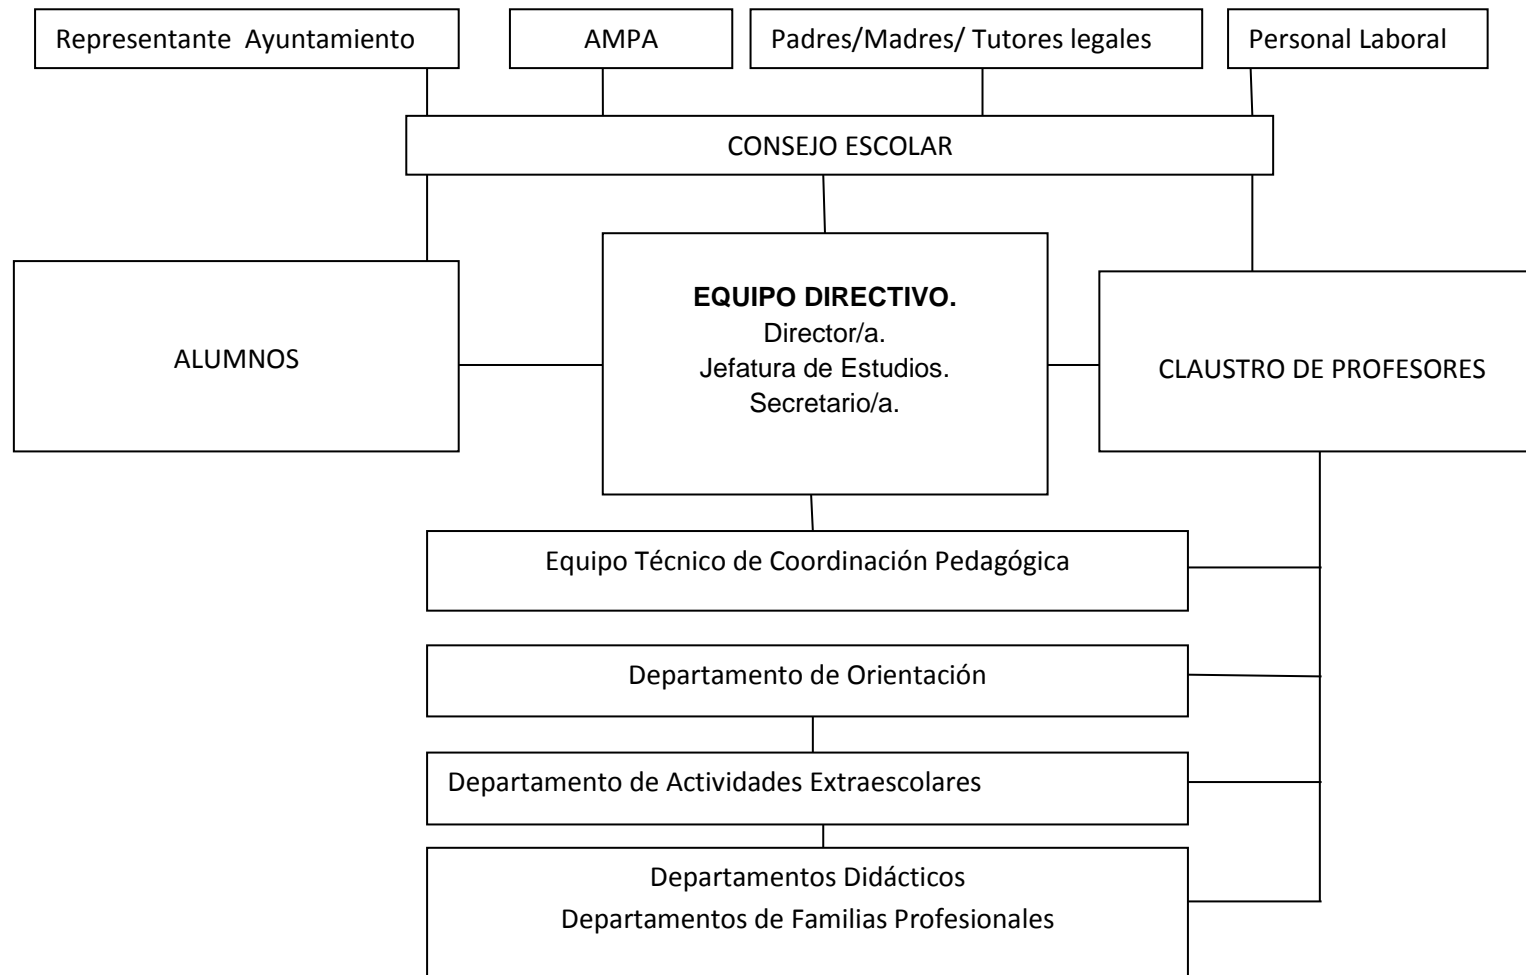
Representante Ayuntamiento

AMPA

Padres/Madres/ Tutores legales

Personal Laboral

CONSEJO ESCOLAR

ALUMNOS

**EQUIPO DIRECTIVO.**
Director/a.
Jefatura de Estudios.
Secretario/a.

CLAUSTRO DE PROFESORES

Equipo Técnico de Coordinación Pedagógica

Departamento de Orientación

Departamento de Actividades Extraescolares

Departamentos Didácticos
Departamentos de Familias Profesionales